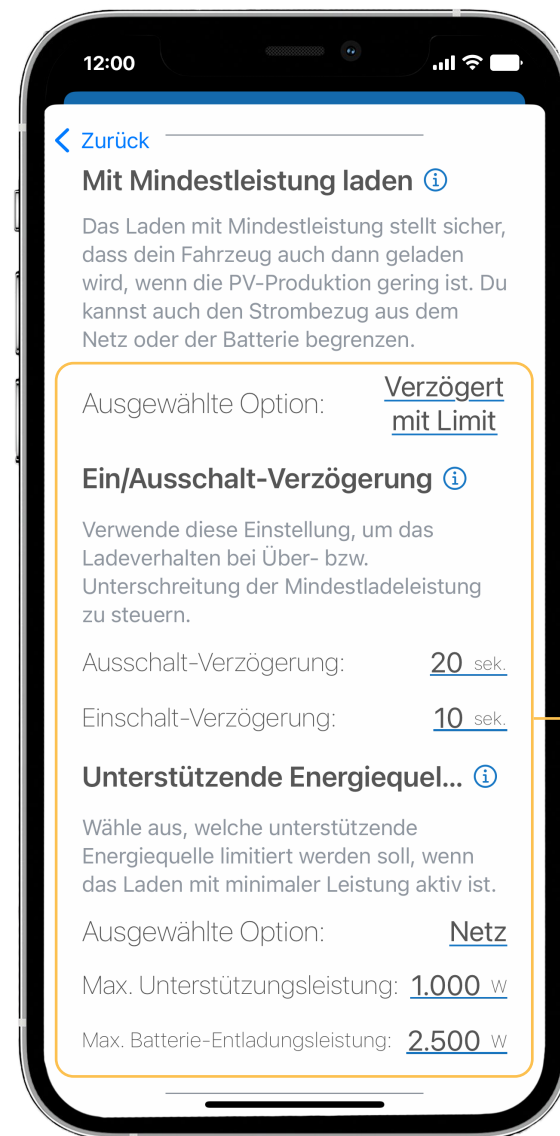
12:00

< Zurück

Mit Mindestleistung laden ⓘ

Das Laden mit Mindestleistung stellt sicher, dass dein Fahrzeug auch dann geladen wird, wenn die PV-Produktion gering ist. Du kannst auch den Strombezug aus dem Netz oder der Batterie begrenzen.

Ausgewählte Option: Verzögert mit Limit

Ein/Ausschalt-Verzögerung ⓘ

Verwende diese Einstellung, um das Ladeverhalten bei Über- bzw. Unterschreitung der Mindestladeleistung zu steuern.

Ausschalt-Verzögerung: 20 sek.

Einschalt-Verzögerung: 10 sek.

Unterstützende Energiequel... ⓘ

Wähle aus, welche unterstützende Energiequelle limitiert werden soll, wenn das Laden mit minimaler Leistung aktiv ist.

Ausgewählte Option: Netz

Max. Unterstützungsleistung: 1.000 W

Max. Batterie-Entladungsleistung: 2.500 W